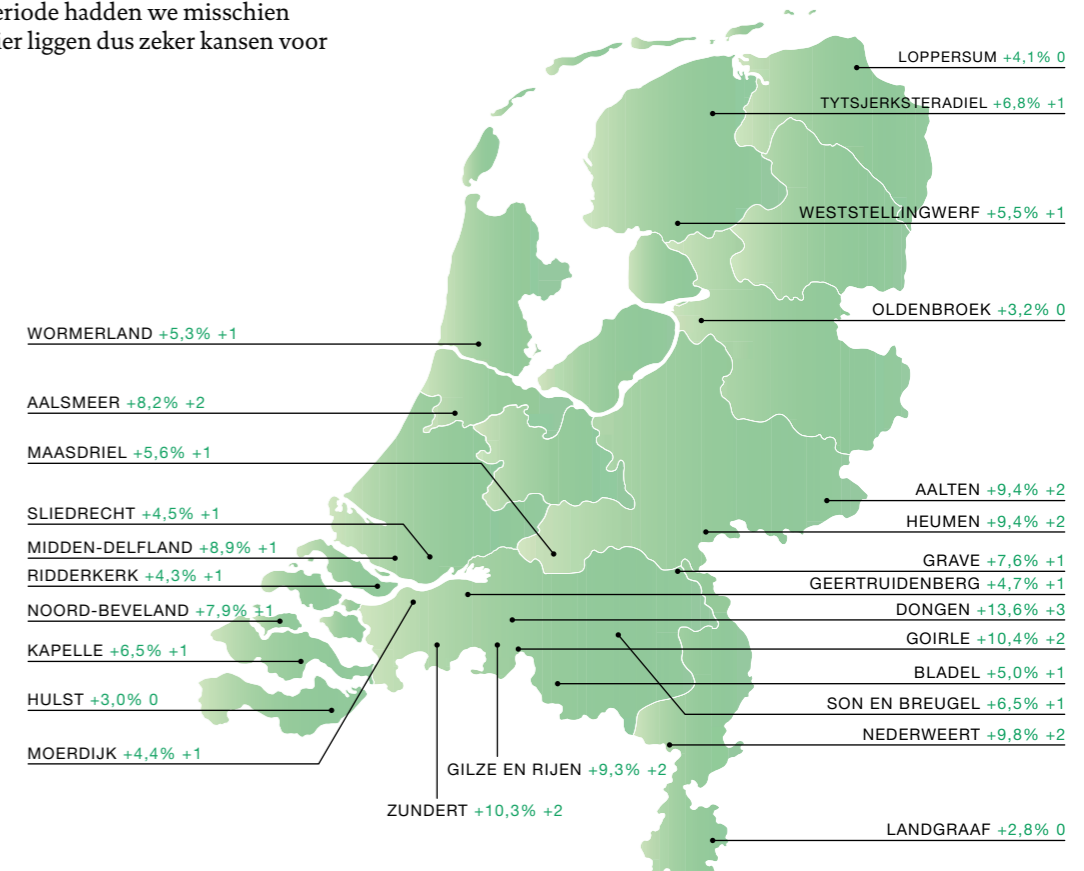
eriode hadden we misschien
ier liggen dus zeker kansen voor

LOPPERSUM +4,1% 0
TYTSJERKSTERADIEL +6,8% +1
WESTSTELLINGWERF +5,5% +1
OLDENBROEK +3,2% 0
WORMERLAND +5,3% +1
AALSMEER +8,2% +2
MAASDRIEL +5,6% +1
AALTEN +9,4% +2
HEUMEN +9,4% +2
SLIEDRECHT +4,5% +1
MIDDEN-DELFLAND +8,9% +1
GRAVE +7,6% +1
RIDDERKERK +4,3% +1
GEERTRUIDENBERG +4,7% +1
NOORD-BEVELAND +7,9% +1
DONGEN +13,6% +3
KAPELLE +6,5% +1
GOIRLE +10,4% +2
BLADEL +5,0% +1
HULST +3,0% 0
SON EN BREUGEL +6,5% +1
NEDERWEERT +9,8% +2
MOERDIJK +4,4% +1
GILZE EN RIJEN +9,3% +2
ZUNDERT +10,3% +2
LANDGRAAF +2,8% 0